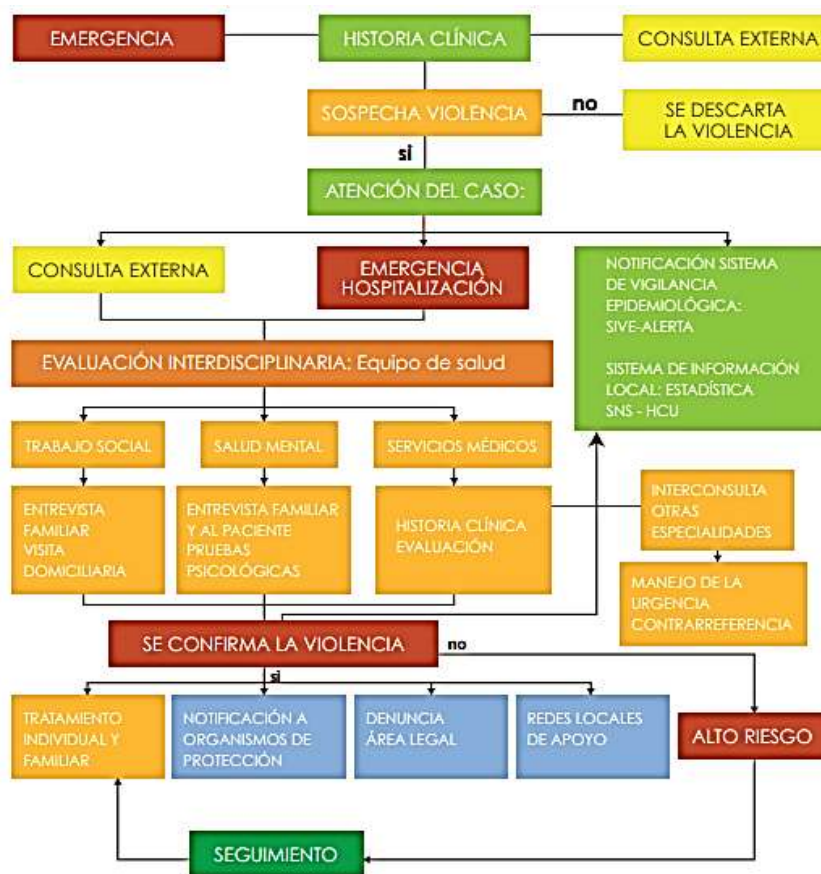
EMERGENCIA

HISTORIA CLÍNICA

CONSULTA EXTERNA

SOSPECHA VIOLENCIA

no

SE DESCARTA LA VIOLENCIA

si

ATENCIÓN DEL CASO:

CONSULTA EXTERNA

EMERGENCIA HOSPITALIZACIÓN

NOTIFICACIÓN SISTEMA DE VIGILANCIA EPIDEMIOLÓGICA: SIVE-ALERTA

SISTEMA DE INFORMACIÓN LOCAL: ESTADÍSTICA SNS - HCU

EVALUACIÓN INTERDISCIPLINARIA: Equipo de salud

TRABAJO SOCIAL

SALUD MENTAL

SERVICIOS MÉDICOS

ENTREVISTA FAMILIAR VISITA DOMICILIARIA

ENTREVISTA FAMILIAR Y AL PACIENTE PRUEBAS PSICOLÓGICAS

HISTORIA CLÍNICA EVALUACIÓN

INTERCONSULTA OTRAS ESPECIALIDADES

MANEJO DE LA URGENCIA CONTRARREFERENCIA

SE CONFIRMA LA VIOLENCIA

no

si

TRATAMIENTO INDIVIDUAL Y FAMILIAR

NOTIFICACIÓN A ORGANISMOS DE PROTECCIÓN

DENUNCIA ÁREA LEGAL

REDES LOCALES DE APOYO

ALTO RIESGO

SEGUIMIENTO